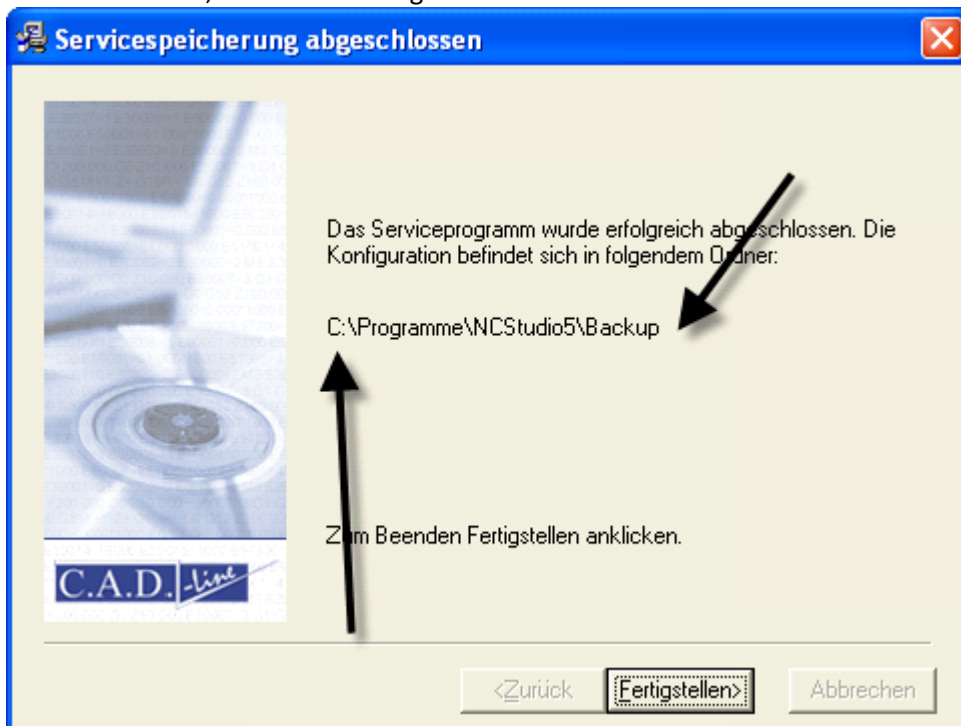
Servicespeicherung abgeschlossen

Das Serviceprogramm wurde erfolgreich abgeschlossen. Die Konfiguration befindet sich in folgendem Ordner:

C:\Programme\NCStudio5\Backup

Zum Beenden Fertigstellen anklicken.

C.A.D. -line

<Zurück
Fertigstellen>
Abbrechen